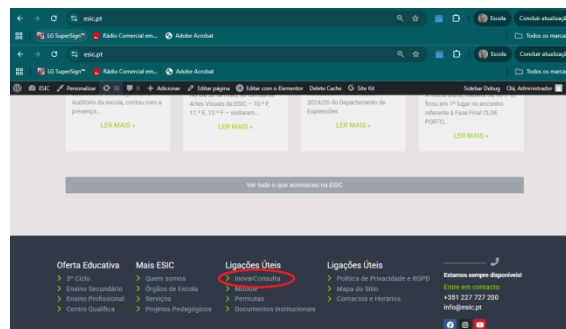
esic.pt
Escola
Concluir atualização
LG SuperSign™
Rádio Comercial em...
Adobe Acrobat
Todos os marcadores

esic.pt
Escola
Concluir atualização
LG SuperSign™
Rádio Comercial em...
Adobe Acrobat
Todos os marcadores

ESIC
Personalizar
30
0
+ Adicionar
Editar página
Editar com o Elementor
Delete Cache
Site Kit
Sidebar Debug
Olá, Administrador

Auditório da escola, contou com a presença...
LER MAIS »

Artes Visuais da ESIC – 10.º F, 11.º F, 12.º F – visitaram...
LER MAIS »

2024/25 do Departamento de Expressões
LER MAIS »

ficou em 1º lugar no encontro referente à Fase Final CLDE PORTO,...
LER MAIS »

Ver tudo o que aconteceu na ESIC

Oferta Educativa
3º Ciclo
Ensino Secundário
Ensino Profissional
Centro Qualifica

Mais ESIC
Quem somos
Órgãos de Escola
Serviços
Projetos Pedagógicos

Ligações Úteis
InovarConsulta
Moodle
Permutas
Documentos Institucionais

Ligações Úteis
Política de Privacidade e RGPD
Mapa do Sítio
Contactos e Horários

Estamos sempre disponíveis!
Entre em contacto:
+351 227 727 200
info@esic.pt